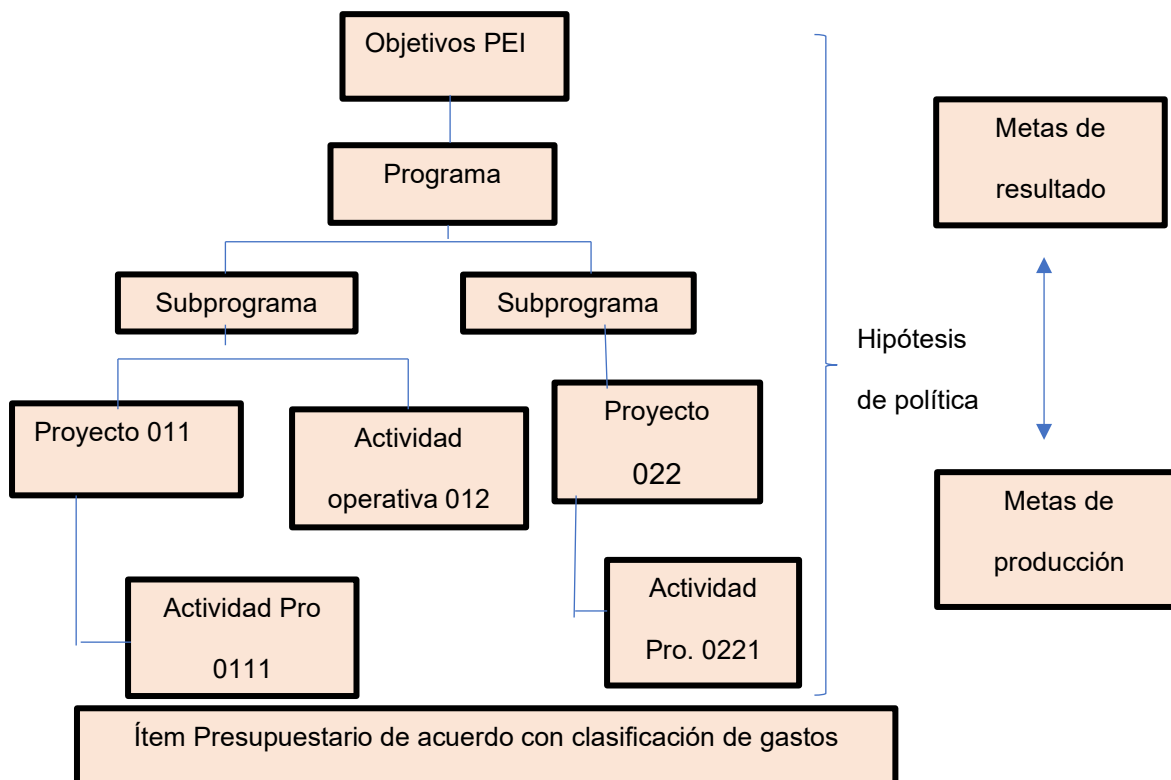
Objetivos PEI

Programa

Subprograma

Subprograma

Proyecto 011

Actividad operativa 012

Proyecto 022

Actividad Pro 0111

Actividad Pro. 0221

Ítem Presupuestario de acuerdo con clasificación de gastos

Hipótesis de política

Metas de resultado

Metas de producción